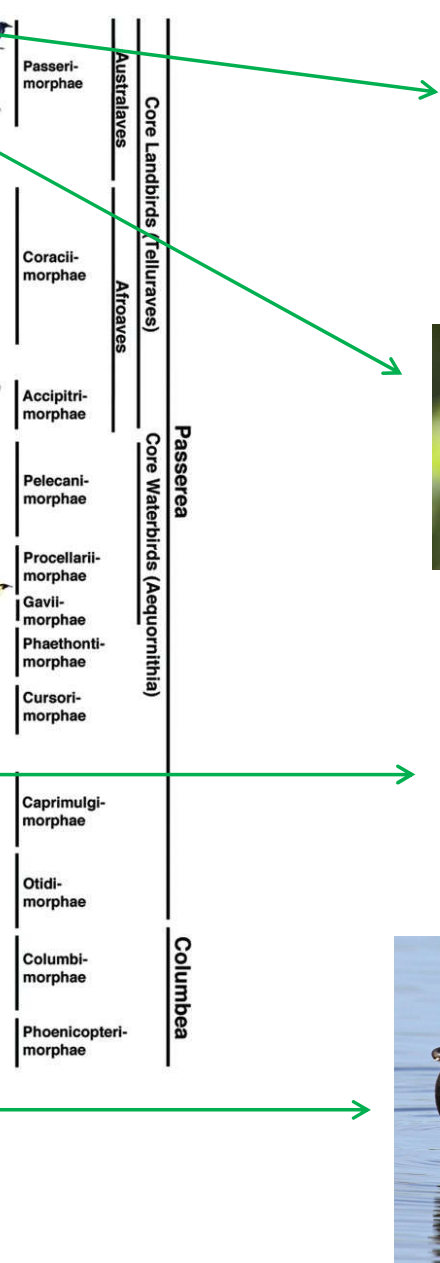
Passerimorphae

Coraciimorphae

Accipitrimorphae

Pelecanimorphae

Procellariimorphae

Gaviimorphae

Phaethontimorphae

Cursorimorphae

Caprimulgimorphae

Otidimorphae

Columbimorphae

Phoenicopterimorphae

Australaves

Afroaves

Core Landbirds (Telluraves)

Core Waterbirds (Aequornithia)

Passerea

Columbea